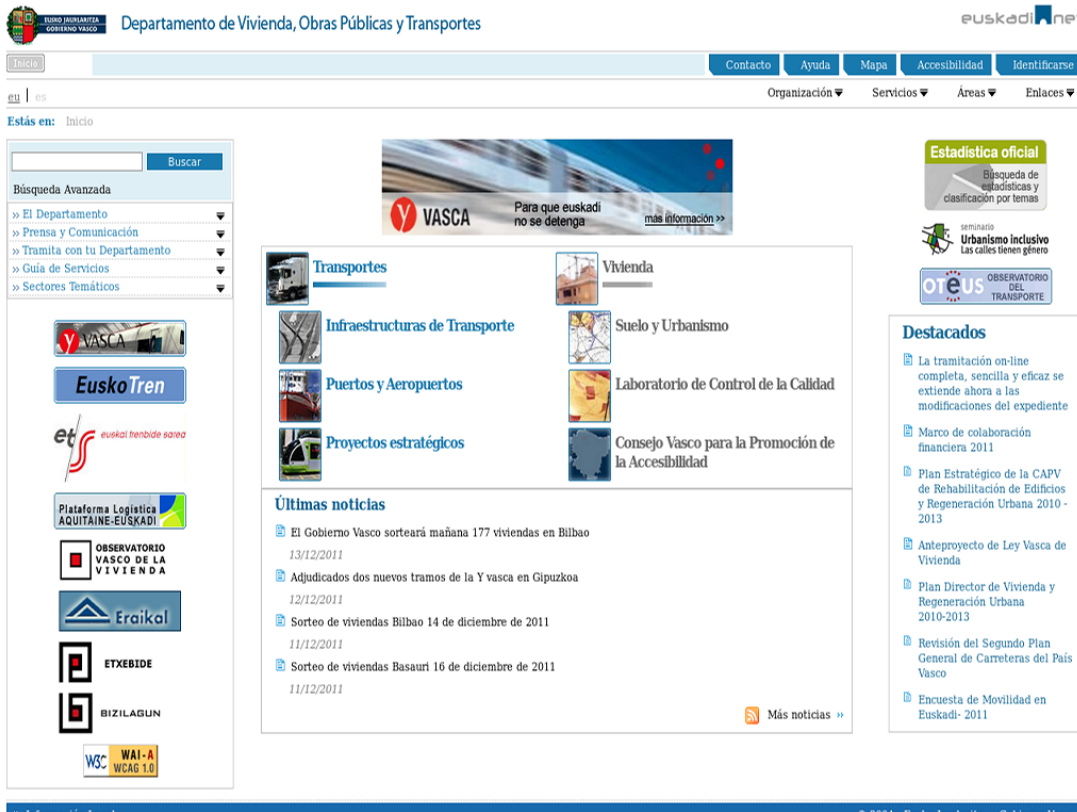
EUSKO JAURLARITZA GOBIERNO VASCO

Departamento de Vivienda, Obras Públicas y Transportes

euskadi.net

Inicio

Contacto Ayuda Mapa Accesibilidad Identificarse

eu | es

Organización Servicios Áreas Enlaces

Estás en: Inicio

Buscar

Búsqueda Avanzada

» El Departamento
» Prensa y Comunicación
» Tramita con tu Departamento
» Guía de Servicios
» Sectores Temáticos

Y VASCA

EuskoTren

ets euskal trenbide sarea

Plataforma Logística AQUITAINE-EUSKADI

OBSERVATORIO VASCO DE LA VIVIENDA

Eraikal

ETXEBIDE

BIZILAGUN

W3C WAI-A WCAG 1.0

Y VASCA Para que euskadi no se detenga más información >>

Transportes

Vivienda

Infraestructuras de Transporte

Suelo y Urbanismo

Puertos y Aeropuertos

Laboratorio de Control de la Calidad

Proyectos estratégicos

Consejo Vasco para la Promoción de la Accesibilidad

Últimas noticias

El Gobierno Vasco sorteará mañana 177 viviendas en Bilbao
13/12/2011

Adjudicados dos nuevos tramos de la Y vasca en Gipuzkoa
12/12/2011

Sorteo de viviendas Bilbao 14 de diciembre de 2011
11/12/2011

Sorteo de viviendas Basauri 16 de diciembre de 2011
11/12/2011

Más noticias »

Estadística oficial
Búsqueda de estadísticas y clasificación por temas

seminario Urbanismo inclusivo Las calles tienen género

OTEUS OBSERVATORIO DEL TRANSPORTE

Destacados

La tramitación on-line completa, sencilla y eficaz se extiende ahora a las modificaciones del expediente

Marco de colaboración financiera 2011

Plan Estratégico de la CAPV de Rehabilitación de Edificios y Regeneración Urbana 2010 - 2013

Anteproyecto de Ley Vasca de Vivienda

Plan Director de Vivienda y Regeneración Urbana 2010-2013

Revisión del Segundo Plan General de Carreteras del País Vasco

Encuesta de Movilidad en Euskadi- 2011